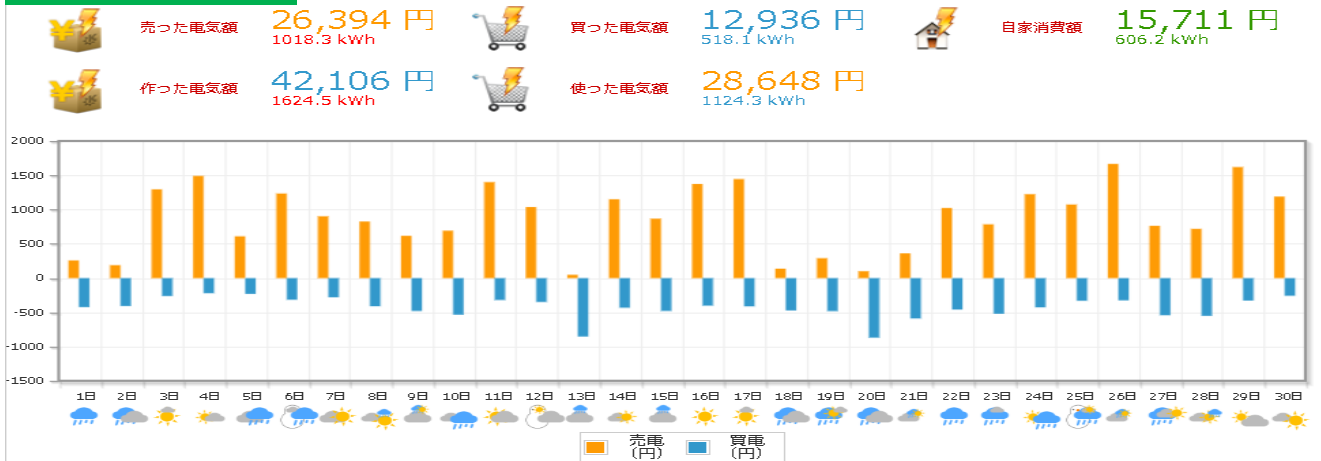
売った電気額 26,394 円
1018.3 kWh

買った電気額 12,936 円
518.1 kWh

自家消費額 15,711 円
606.2 kWh

作った電気額 42,106 円
1624.5 kWh

使った電気額 28,648 円
1124.3 kWh

2000
1500
1000
500
0
-500
-1000
-1500

1日 2日 3日 4日 5日 6日 7日 8日 9日 10日 11日 12日 13日 14日 15日 16日 17日 18日 19日 20日 21日 22日 23日 24日 25日 26日 27日 28日 29日 30日

売電（円） 買電（円）